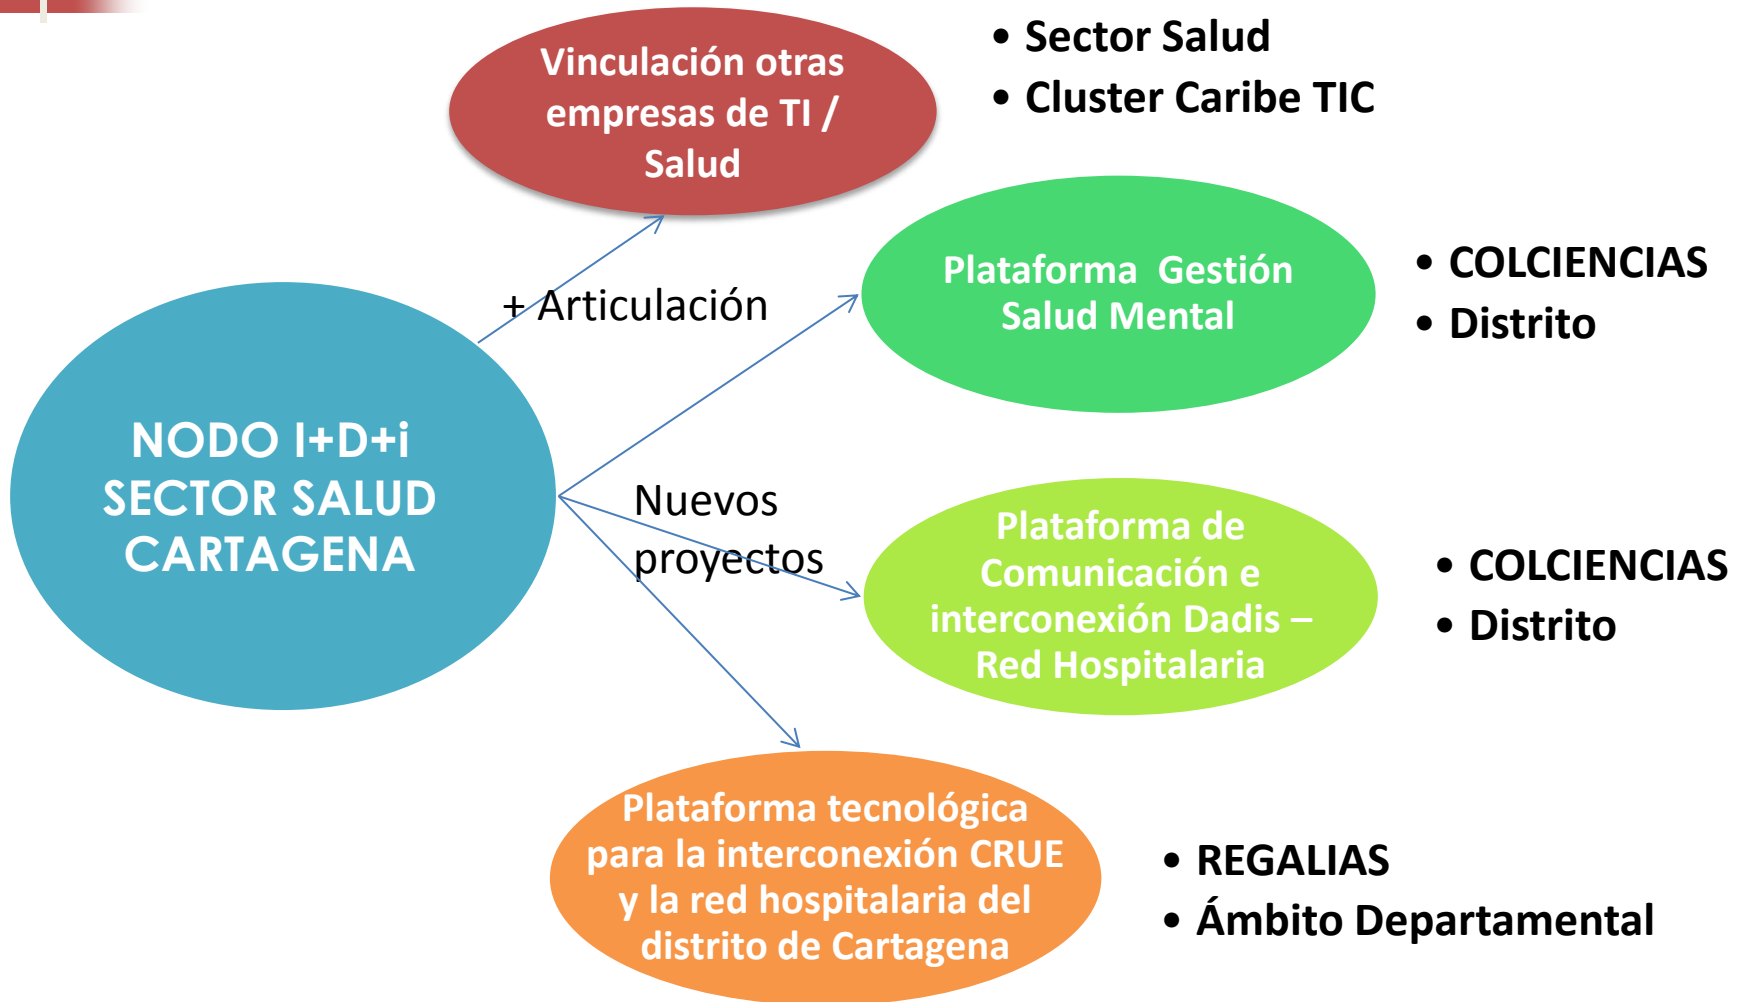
Vinculación otras empresas de TI / Salud

• Sector Salud
• Cluster Caribe TIC

+ Articulación

Plataforma Gestión Salud Mental

• COLCIENCIAS
• Distrito

NODO I+D+i SECTOR SALUD CARTAGENA

Nuevos proyectos

Plataforma de Comunicación e interconexión Dadis – Red Hospitalaria

• COLCIENCIAS
• Distrito

Plataforma tecnológica para la interconexión CRUE y la red hospitalaria del distrito de Cartagena

• REGALIAS
• Ámbito Departamental